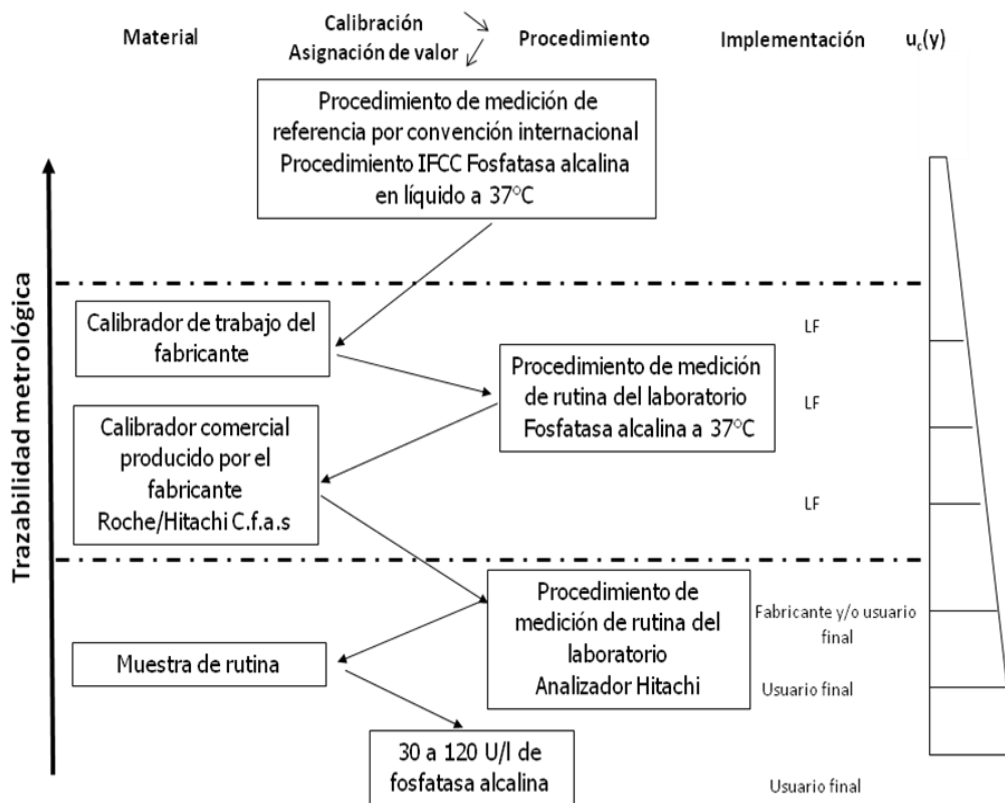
Material

Calibración
Asignación de valor

Procedimiento

Implementación

$u_c(y)$

Procedimiento de medición de referencia por convención internacional Procedimiento IFCC Fosfatasa alcalina en líquido a 37°C

Trazabilidad metrológica

Calibrador de trabajo del fabricante

LF

Procedimiento de medición de rutina del laboratorio Fosfatasa alcalina a 37°C

LF

Calibrador comercial producido por el fabricante Roche/Hitachi C.f.a.s

LF

Procedimiento de medición de rutina del laboratorio Analizador Hitachi

Fabricante y/o usuario final

Muestra de rutina

Usuario final

30 a 120 U/l de fosfatasa alcalina

Usuario final